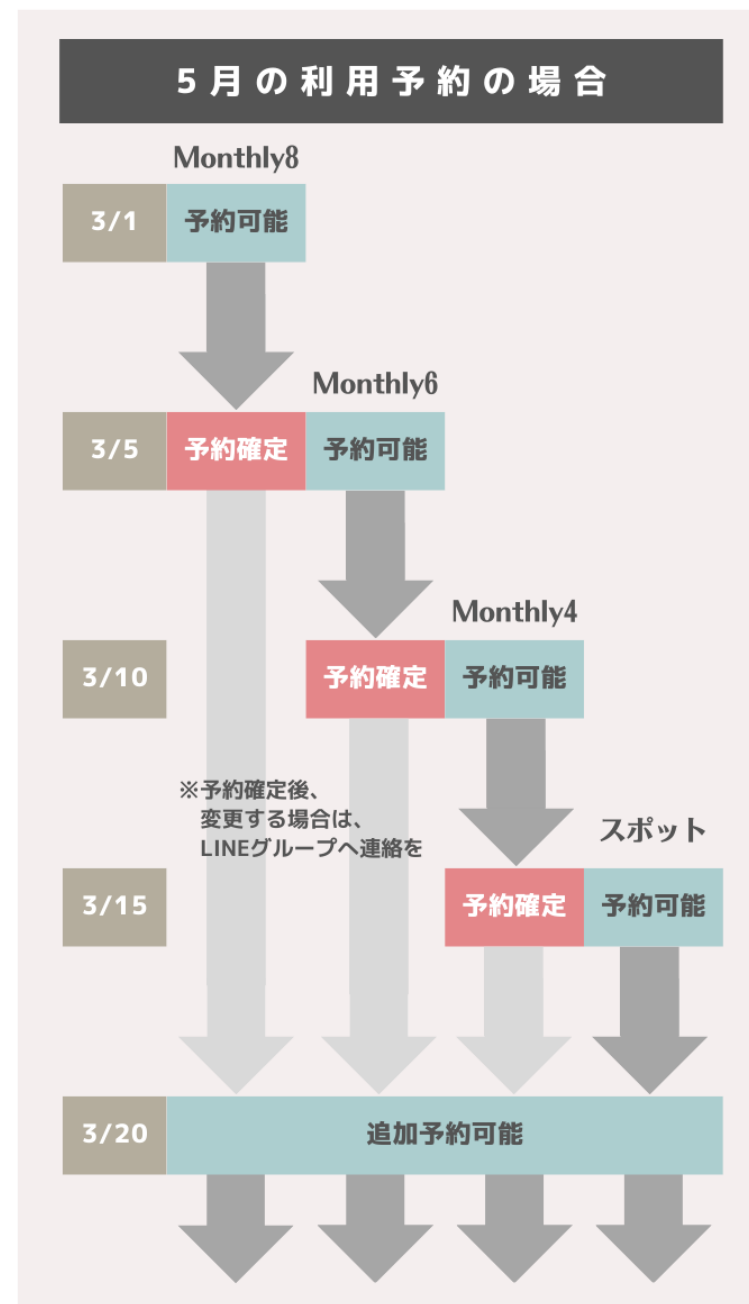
5月の利用予約の場合

Monthly8

3/1 予約可能

Monthly6

3/5 予約確定 予約可能

Monthly4

3/10 予約確定 予約可能

※予約確定後、変更する場合は、LINEグループへ連絡を

スポット

3/15 予約確定 予約可能

3/20 追加予約可能